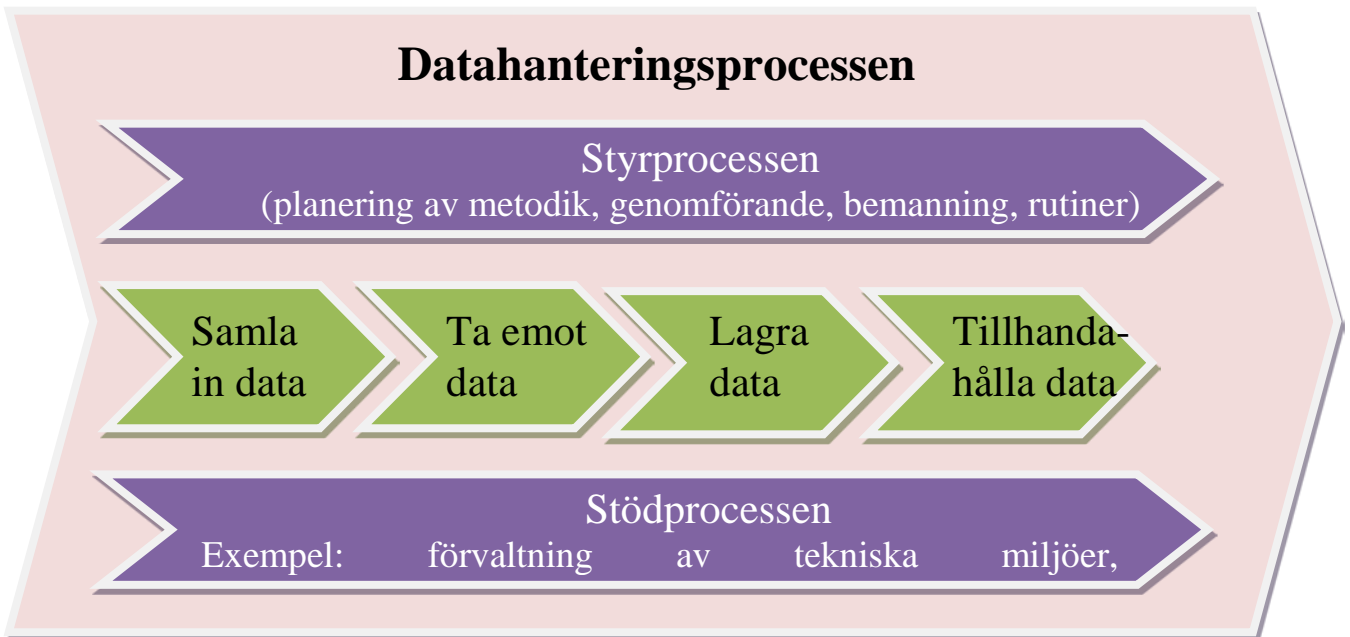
Datahanteringsprocessen

Styrprocessen
(planering av metodik, genomförande, bemanning, rutiner)

Samla in data

Ta emot data

Lagra data

Tillhandahålla data

Stödprocessen
Exempel: förvaltning av tekniska miljöer,